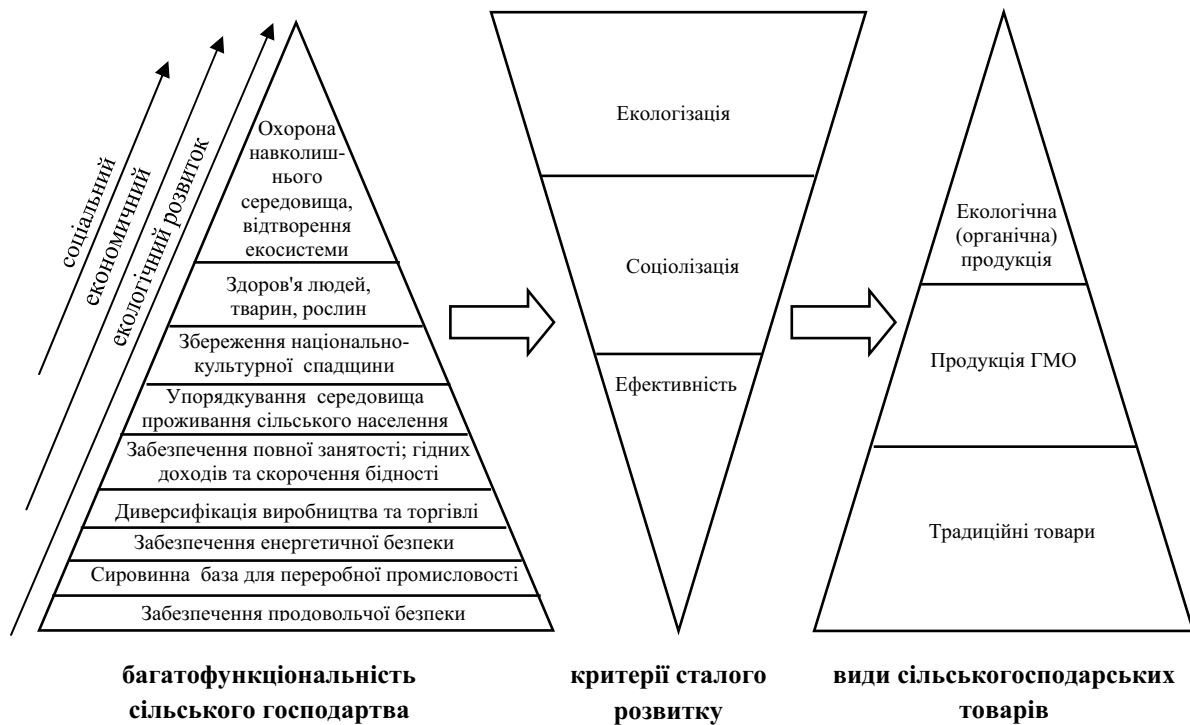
соціальний
економічний
екологічний розвиток

Охорона навколишнього середовища, відтворення екосистеми
Здоров'я людей, тварин, рослин
Збереження національно-культурної спадщини
Упорядкування середовища проживання сільського населення
Забезпечення повної занятості; гідних доходів та скорочення бідності
Диверсифікація виробництва та торгівлі
Забезпечення енергетичної безпеки
Сировинна база для переробної промисловості
Забезпечення продовольчої безпеки

багатофункціональність сільського господартва

Екологізація
Соціолізація
Ефективність

критерії сталого розвитку

Екологічна (органічна) продукція
Продукція ГМО
Традиційні товари

види сільськогосподарських товарів